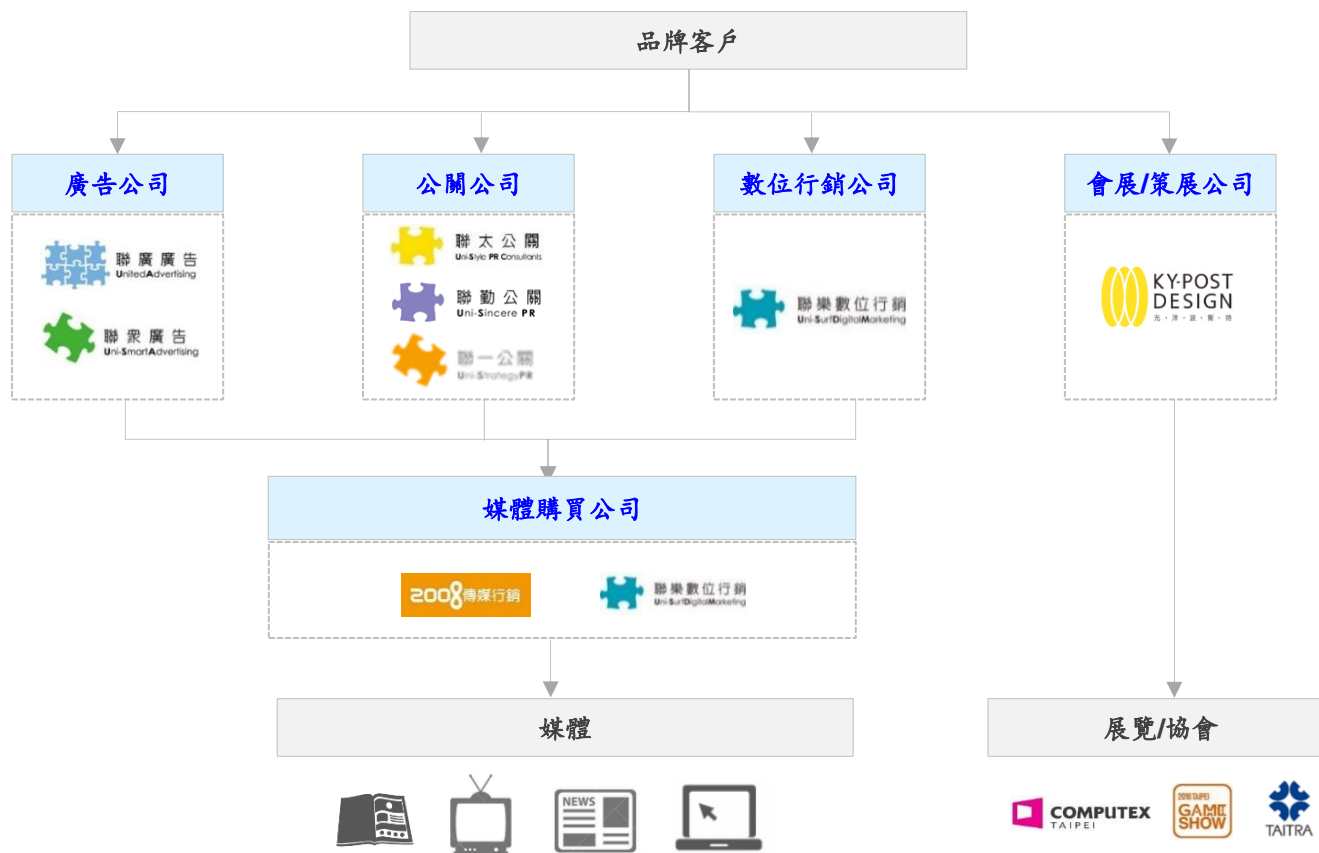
品牌客戶

廣告公司

聯廣廣告
UnitedAdvertising

聯眾廣告
Uni-SmartAdvertising

公關公司

聯太公關
Uni-Style PR Consultants

聯勤公關
Uni-Sincere PR

聯一公關
Uni-StrategyPR

數位行銷公司

聯樂數位行銷
Uni-SurfDigitalMarketing

會展/策展公司

KY-POST DESIGN
光 洋 波 斯 特

媒體購買公司

2008傳媒行銷

聯樂數位行銷
Uni-SurfDigitalMarketing

媒體

NEWS

展覽/協會

COMPUTEX TAIPEI

2016 TAIPEI GAME SHOW

TAITRA